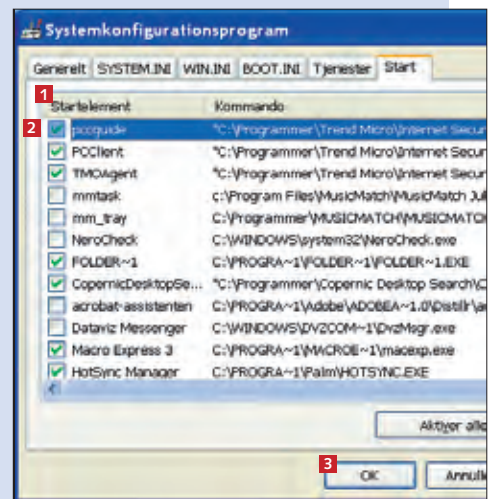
Systemkonfigurationsprogram

Generelt | SYSTEM.INI | WIN.INI | BOOT.INI | Tjenester | Start

1

| Startelement | Kommando |
|---|---|
| pccguide | "C:\Programmer\Trend Micro\Internet Secur |
| PCClient | "C:\Programmer\Trend Micro\Internet Secur |
| TMOAgent | "C:\Programmer\Trend Micro\Internet Secur |
| mmtask | c:\Program Files\MusicMatch\MusicMatch Ju |
| mm_tray | c:\Programmer\MUSICMATCH\MUSICMATCH |
| NeroCheck | C:\WINDOWS\system32\NeroCheck.exe |
| FOLDER~1 | C:\PROGRA~1\FOLDER~1\FOLDER~1.EXE |
| CopernicDesktopSe... | "C:\Programmer\Copernic Desktop Search\C |
| acrobat-assistenten | C:\PROGRA~1\Adobe\ADOBEA~1.0\Distillr\ac |
| Dataviz Messenger | C:\WINDOWS\DVZCOM~1\DvzMsgr.exe |
| Macro Express 3 | C:\PROGRA~1\MACROE~1\macexp.exe |
| HotSync Manager | C:\PROGRA~1\Palm\HOTSYNC.EXE |

2

Aktiver alle

3

OK

Annulle